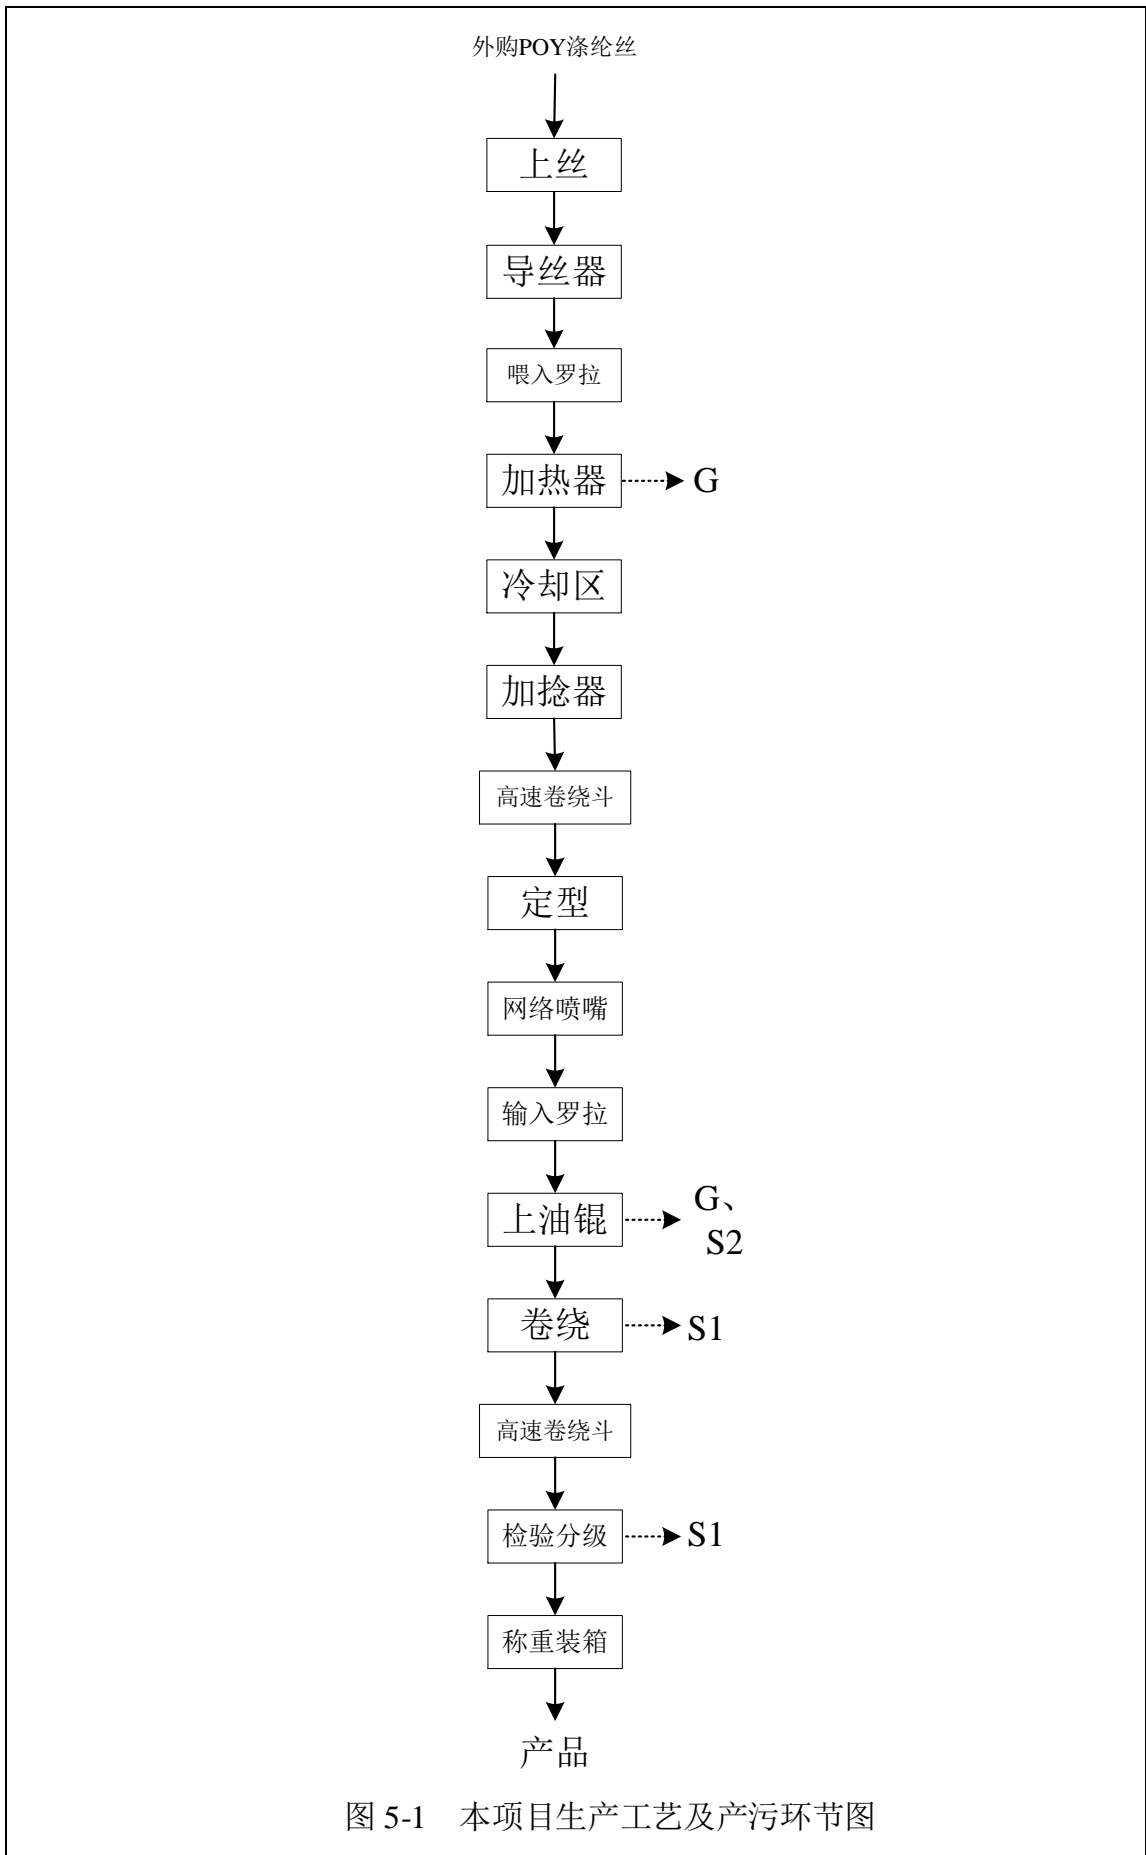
外购POY涤纶丝

上丝

导丝器

喂入罗拉

加热器

G

冷却区

加捻器

高速卷绕斗

定型

网络喷嘴

输入罗拉

上油锟

G、S2

卷绕

S1

高速卷绕斗

检验分级

S1

称重装箱

产品

图 5-1 本项目生产工艺及产污环节图